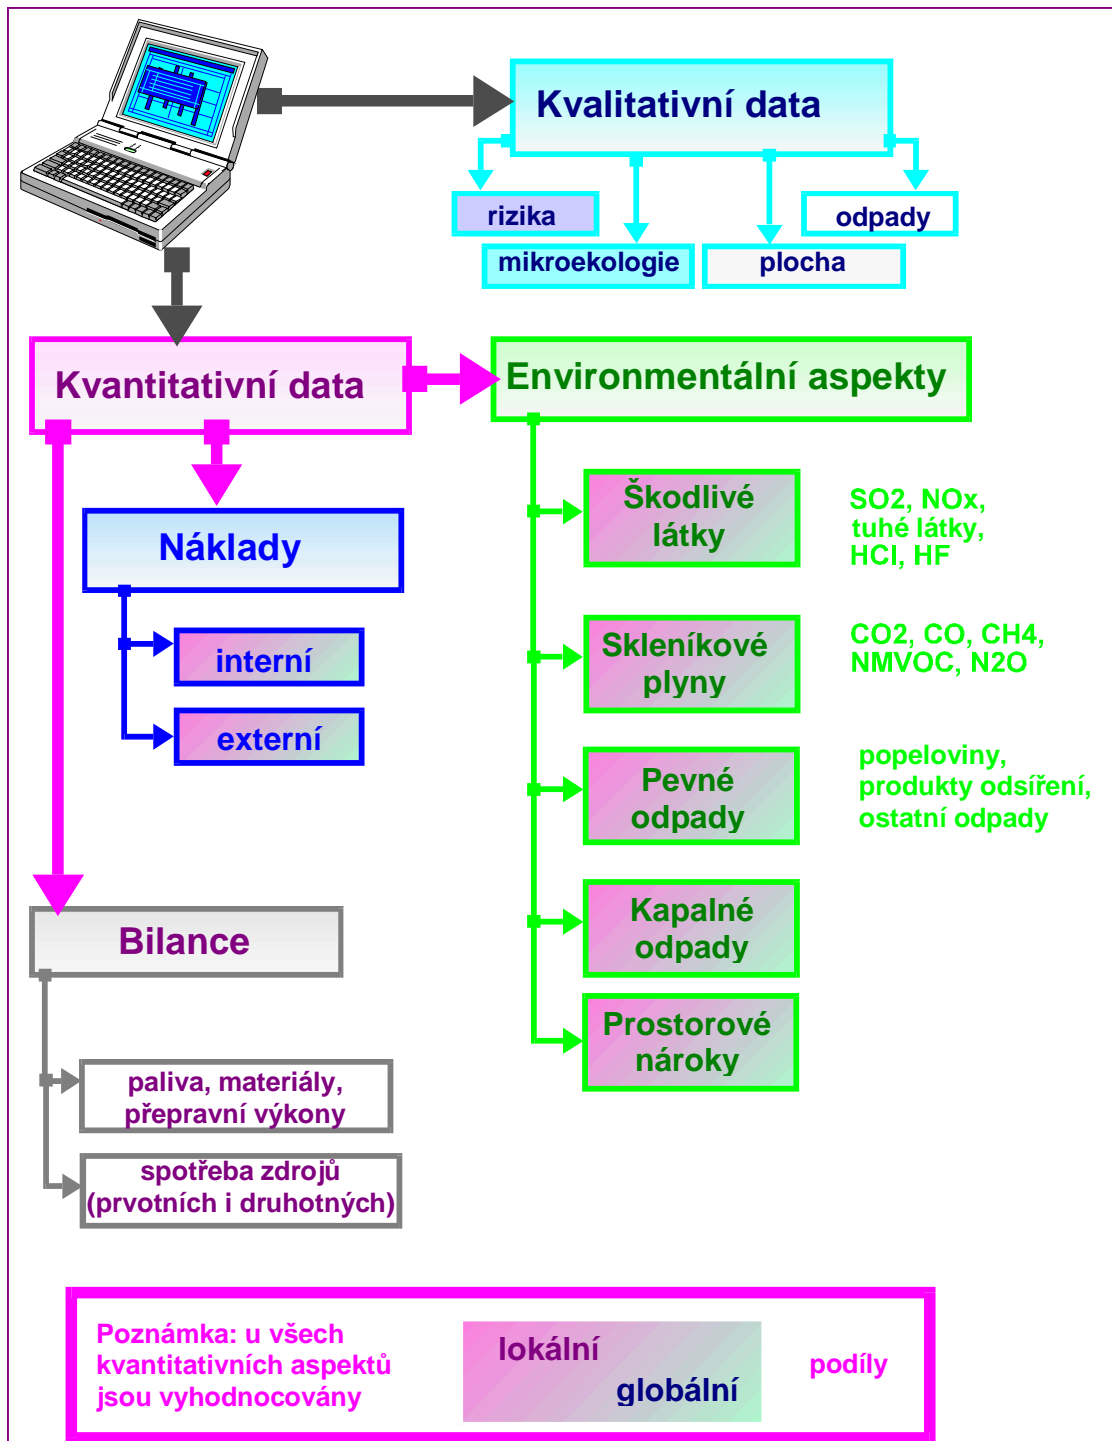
Kvalitativní data

rizika

odpady

mikroekologie

plocha

Kvantitativní data

Environmentální aspekty

Náklady

interní

externí

Škodlivé látky

SO2, NOx, tuhé látky, HCl, HF

Skleníkové plyny

CO2, CO, CH4, NMVOC, N2O

Pevné odpady

popeloviny, produkty odsíření, ostatní odpady

Kapalné odpady

Prostorové nároky

Bilance

paliva, materiály, přepravní výkony

spotřeba zdrojů (prvotních i druhotných)

Poznámka: u všech kvantitativních aspektů jsou vyhodnocovány

lokální

globální

podíly